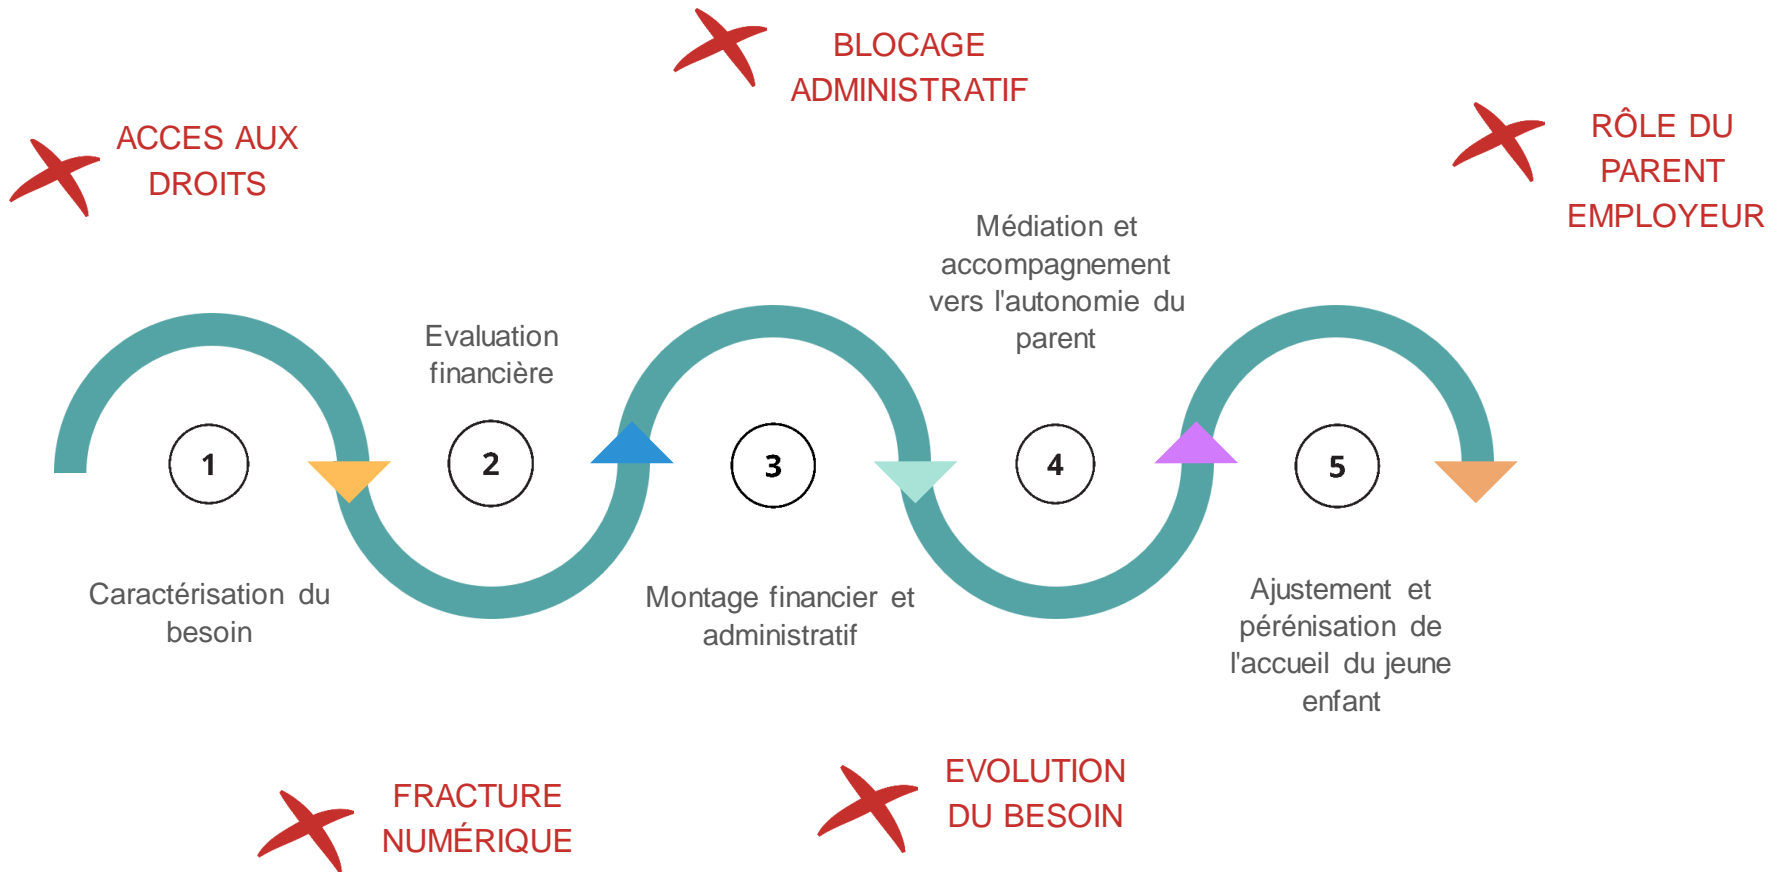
BLOCAGE ADMINISTRATIF

ACCES AUX DROITS

RÔLE DU PARENT EMPLOYEUR

Médiation et accompagnement vers l'autonomie du parent

Evaluation financière

1

2

3

4

5

Caractérisation du besoin

Montage financier et administratif

Ajustement et pérénisation de l'accueil du jeune enfant

FRACTURE NUMÉRIQUE

EVOLUTION DU BESOIN